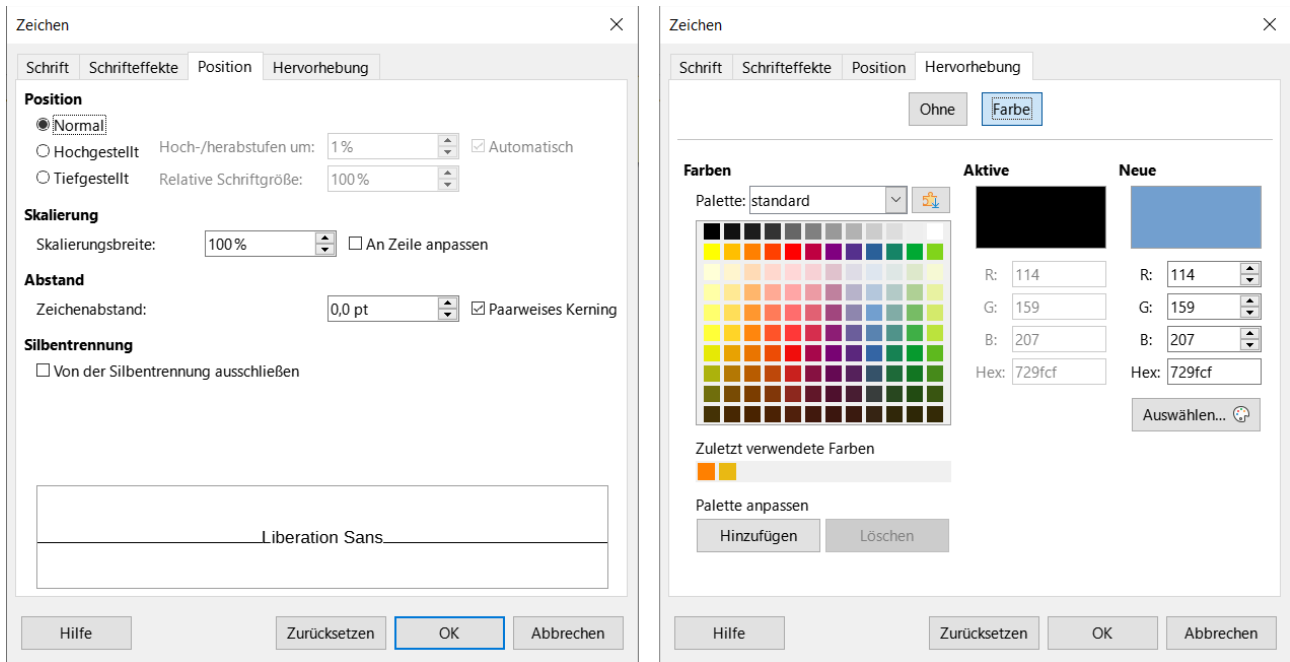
Zeichen

Schrift | Schrifteffekte | Position | Hervorhebung

Position

Normal

Hochgestellt

Tiefgestellt

Hoch-/herabstufen um: 1%

Automatisch

Relative Schriftgröße: 100%

Skalierung

Skalierungsbreite: 100%

An Zeile anpassen

Abstand

Zeichenabstand: 0,0 pt

Paarweises Kerning

Silbentrennung

Von der Silbentrennung ausschließen

Liberation Sans

Hilfe | Zurücksetzen | OK | Abbrechen

Zeichen

Schrift | Schrifteffekte | Position | Hervorhebung

Ohne | Farbe

Farben

Palette: standard

Aktive

R: 114

G: 159

B: 207

Hex: 729fcf

Neue

R: 114

G: 159

B: 207

Hex: 729fcf

Auswählen...

Zuletzt verwendete Farben

Palette anpassen

Hinzufügen | Löschen

Hilfe | Zurücksetzen | OK | Abbrechen